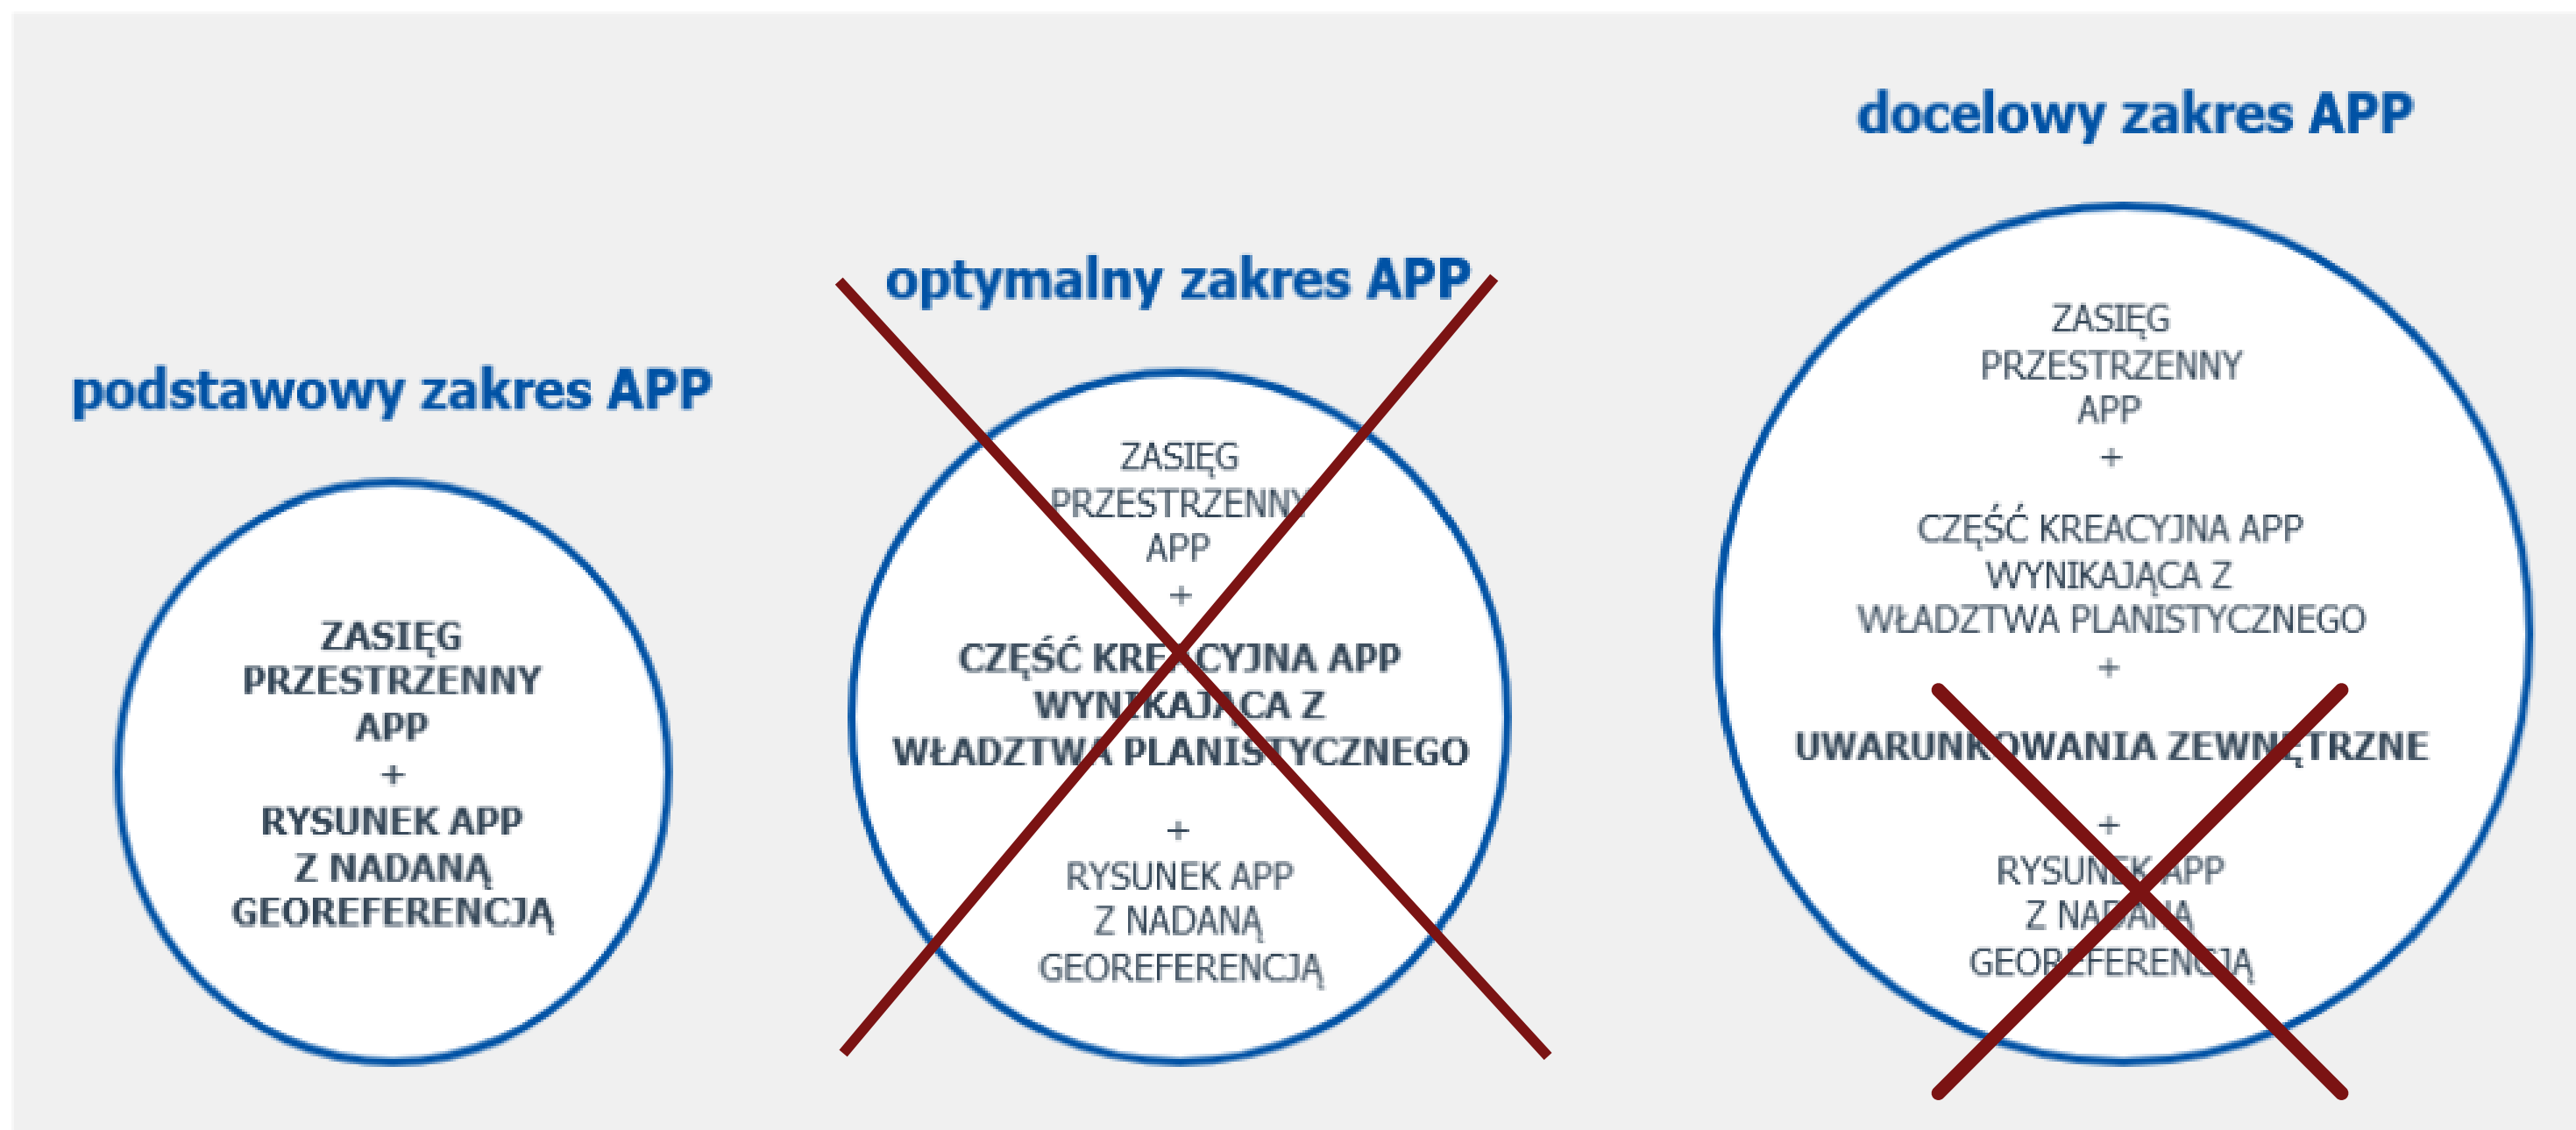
podstawowy zakres APP

ZASIĘG PRZESTRZENNY APP
+
RYSUNEK APP Z NADANĄ GEOREFERENCJĄ

optymalny zakres APP

ZASIĘG PRZESTRZENNY APP
+
CZĘŚĆ KREACYJNA APP WYNIKAJĄCA Z WŁADZTWA PLANISTYCZNEGO
+
RYSUNEK APP Z NADANĄ GEOREFERENCJĄ

docelowy zakres APP

ZASIĘG PRZESTRZENNY APP
+
CZĘŚĆ KREACYJNA APP WYNIKAJĄCA Z WŁADZTWA PLANISTYCZNEGO
+
UWARUNKOWANIA ZEWNĘTRZNE
+
RYSUNEK APP Z NADANĄ GEOREFERENCJĄ